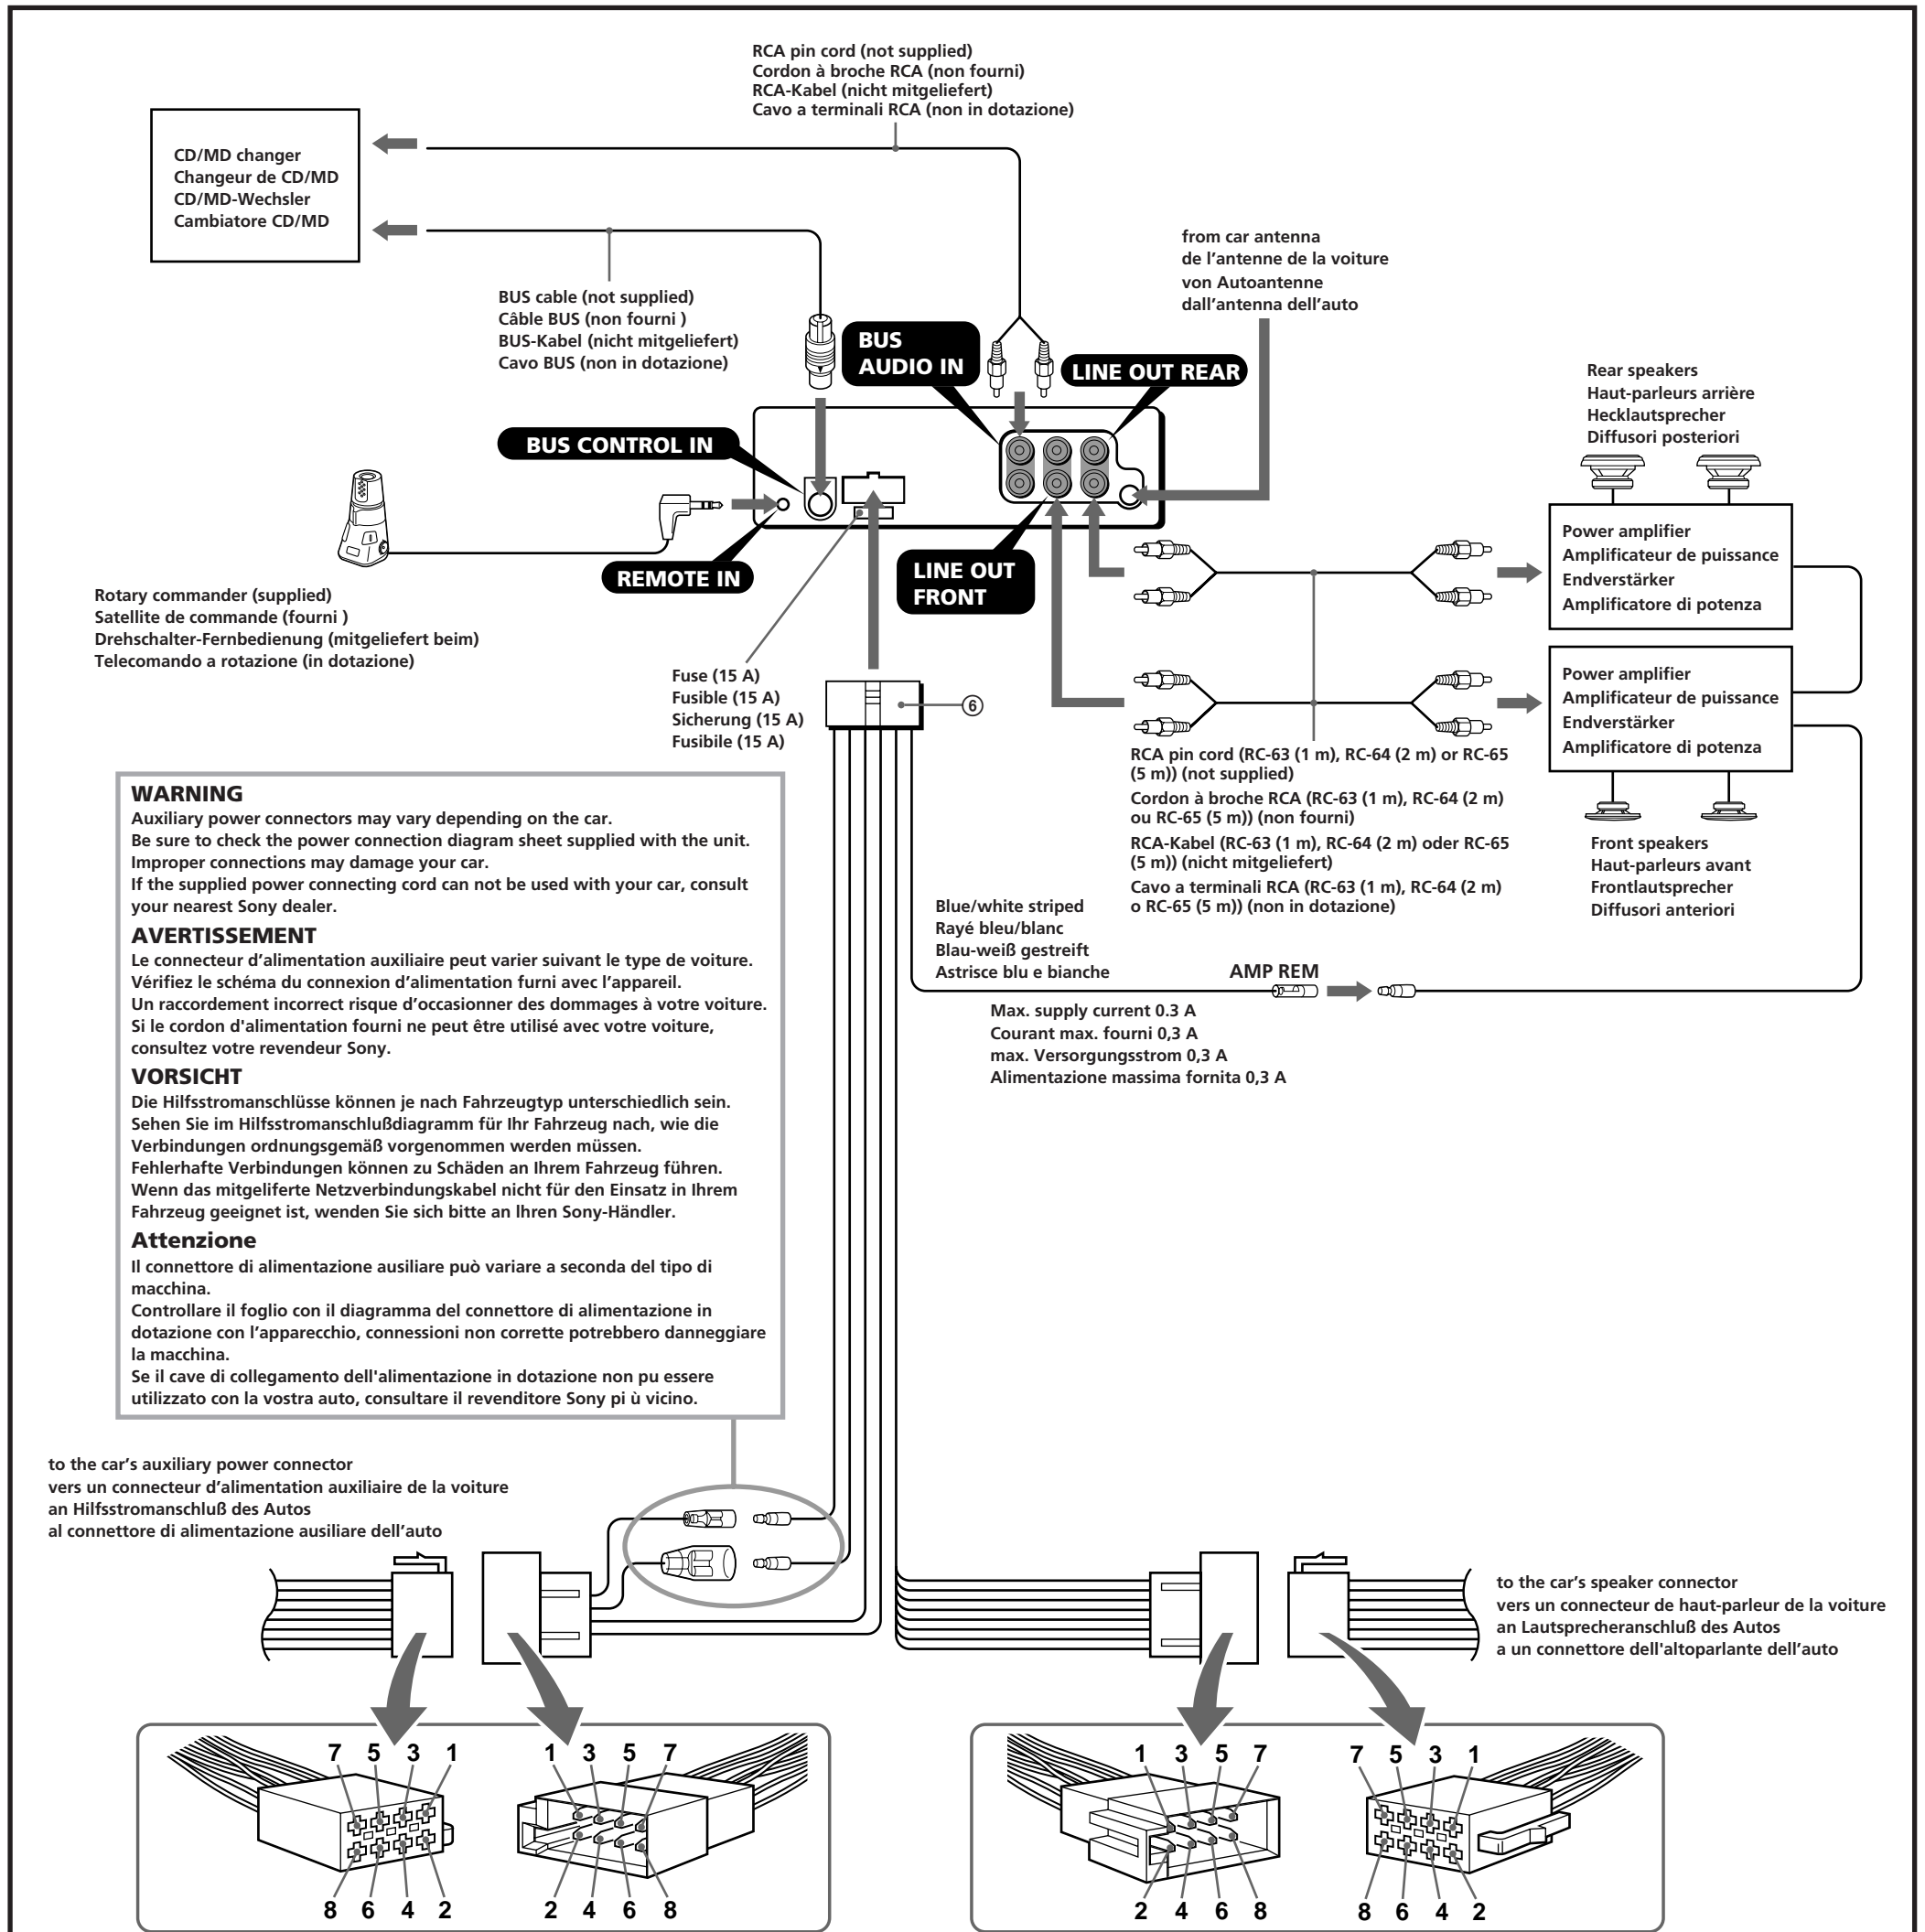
RCA pin cord (not supplied)
Cordon à broche RCA (non fourni)
RCA-Kabel (nicht mitgeliefert)
Cavo a terminali RCA (non in dotazione)

CD/MD changer
Changeur de CD/MD
CD/MD-Wechsler
Cambiatore CD/MD

from car antenna
de l'antenne de la voiture
von Autoantenne
dall'antenna dell'auto

BUS cable (not supplied)
Câble BUS (non fourni )
BUS-Kabel (nicht mitgeliefert)
Cavo BUS (non in dotazione)

BUS AUDIO IN

LINE OUT REAR

Rear speakers
Haut-parleurs arrière
Hecklautsprecher
Diffusori posteriori

BUS CONTROL IN

REMOTE IN

LINE OUT FRONT

Power amplifier
Amplificateur de puissance
Endverstärker
Amplificatore di potenza

Rotary commander (supplied)
Satellite de commande (fourni )
Drehschalter-Fernbedienung (mitgeliefert beim)
Telecomando a rotazione (in dotazione)

Fuse (15 A)
Fusible (15 A)
Sicherung (15 A)
Fusibile (15 A)

⑥

Power amplifier
Amplificateur de puissance
Endverstärker
Amplificatore di potenza

RCA pin cord (RC-63 (1 m), RC-64 (2 m) or RC-65 (5 m)) (not supplied)
Cordon à broche RCA (RC-63 (1 m), RC-64 (2 m) ou RC-65 (5 m)) (non fourni)
RCA-Kabel (RC-63 (1 m), RC-64 (2 m) oder RC-65 (5 m)) (nicht mitgeliefert)
Cavo a terminali RCA (RC-63 (1 m), RC-64 (2 m) o RC-65 (5 m)) (non in dotazione)

Front speakers
Haut-parleurs avant
Frontlautsprecher
Diffusori anteriori

WARNING
Auxiliary power connectors may vary depending on the car.
Be sure to check the power connection diagram sheet supplied with the unit.
Improper connections may damage your car.
If the supplied power connecting cord can not be used with your car, consult your nearest Sony dealer.

AVERTISSEMENT
Le connecteur d'alimentation auxiliaire peut varier suivant le type de voiture.
Vérifiez le schéma du connexion d'alimentation furni avec l'appareil.
Un raccordement incorrect risque d'occasionner des dommages à votre voiture.
Si le cordon d'alimentation fourni ne peut être utilisé avec votre voiture, consultez votre revendeur Sony.

VORSICHT
Die Hilfsstromanschlüsse können je nach Fahrzeugtyp unterschiedlich sein.
Sehen Sie im Hilfsstromanschlußdiagramm für Ihr Fahrzeug nach, wie die Verbindungen ordnungsgemäß vorgenommen werden müssen.
Fehlerhafte Verbindungen können zu Schäden an Ihrem Fahrzeug führen.
Wenn das mitgeliferte Netzverbindungskabel nicht für den Einsatz in Ihrem Fahrzeug geeignet ist, wenden Sie sich bitte an Ihren Sony-Händler.

Attenzione
Il connettore di alimentazione ausiliare può variare a seconda del tipo di macchina.
Controllare il foglio con il diagramma del connettore di alimentazione in dotazione con l'apparecchio, connessioni non corrette potrebbero danneggiare la macchina.
Se il cave di collegamento dell'alimentazione in dotazione non pu essere utilizzato con la vostra auto, consultare il reventitore Sony pi ù vicino.

Blue/white striped
Rayé bleu/blanc
Blau-weiß gestreift
Astrisce blu e bianche

AMP REM

Max. supply current 0.3 A
Courant max. fourni 0,3 A
max. Versorgungsstrom 0,3 A
Alimentazione massima fornita 0,3 A

to the car's auxiliary power connector
vers un connecteur d'alimentation auxiliaire de la voiture
an Hilfsstromanschluß des Autos
al connettore di alimentazione ausiliare dell'auto

to the car's speaker connector
vers un connecteur de haut-parleur de la voiture
an Lautsprecheranschluß des Autos
a un connettore dell'altoparlante dell'auto

7 5 3 1
8 6 4 2

1 3 5 7
2 4 6 8

1 3 5 7
2 4 6 8

7 5 3 1
8 6 4 2